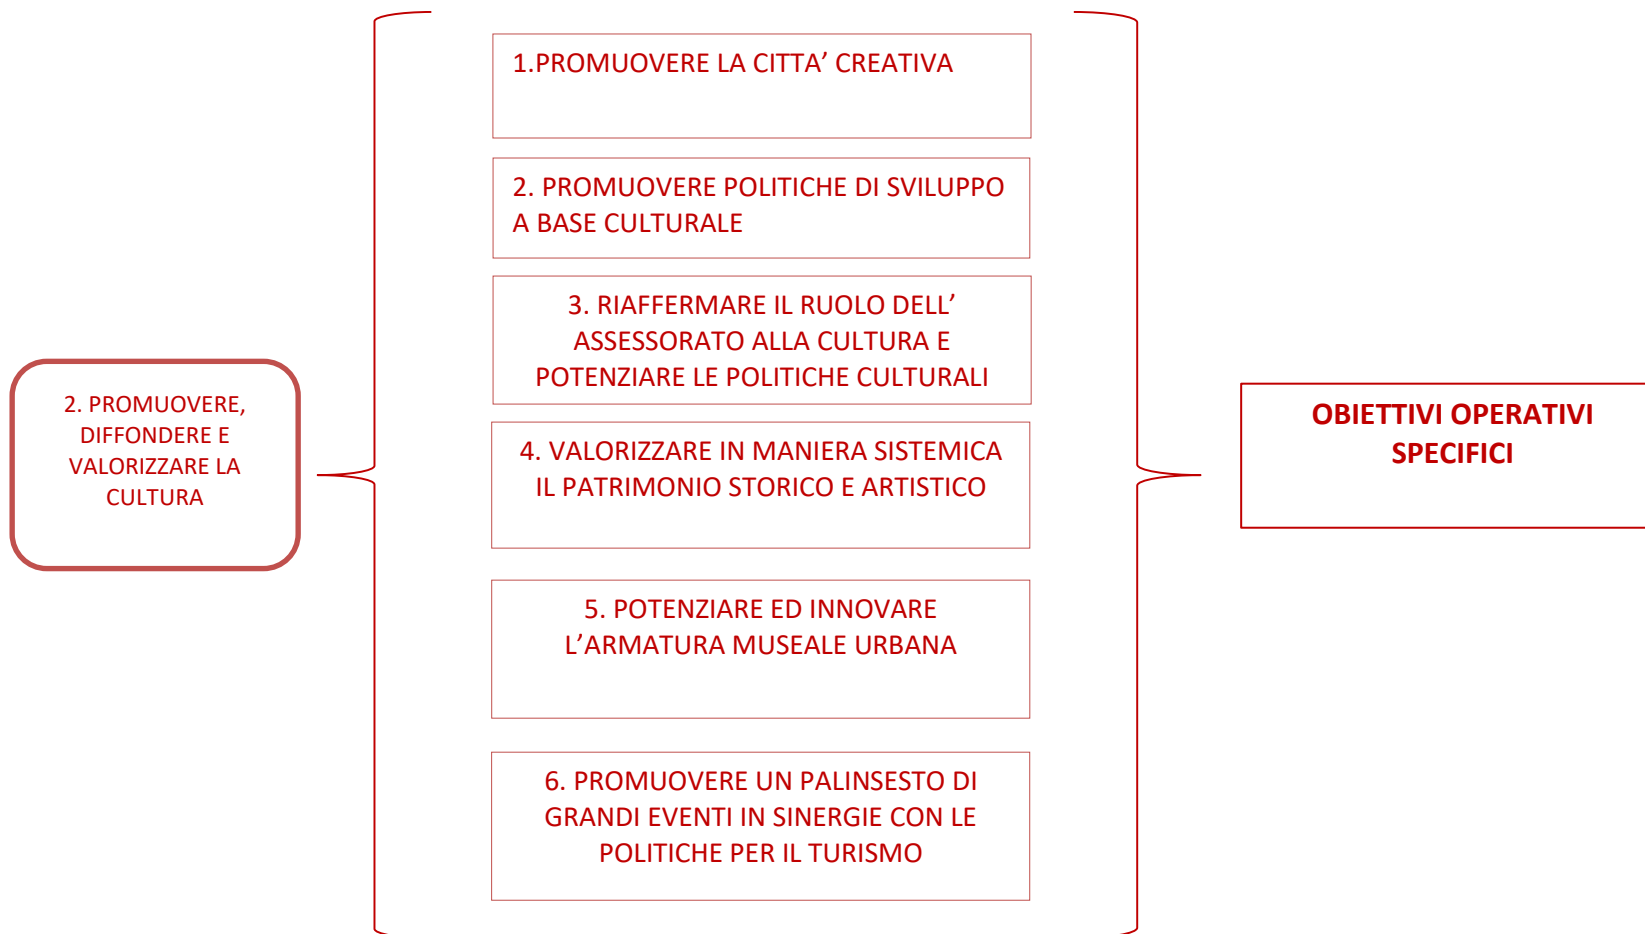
2. PROMUOVERE, DIFFONDERE E VALORIZZARE LA CULTURA

1.PROMUOVERE LA CITTA’ CREATIVA

2. PROMUOVERE POLITICHE DI SVILUPPO A BASE CULTURALE

3. RIAFFERMARE IL RUOLO DELL’ ASSESSORATO ALLA CULTURA E POTENZIARE LE POLITICHE CULTURALI

4. VALORIZZARE IN MANIERA SISTEMICA IL PATRIMONIO STORICO E ARTISTICO

5. POTENZIARE ED INNOVARE L’ARMATURA MUSEALE URBANA

6. PROMUOVERE UN PALINSESTO DI GRANDI EVENTI IN SINERGIE CON LE POLITICHE PER IL TURISMO

OBIETTIVI OPERATIVI SPECIFICI